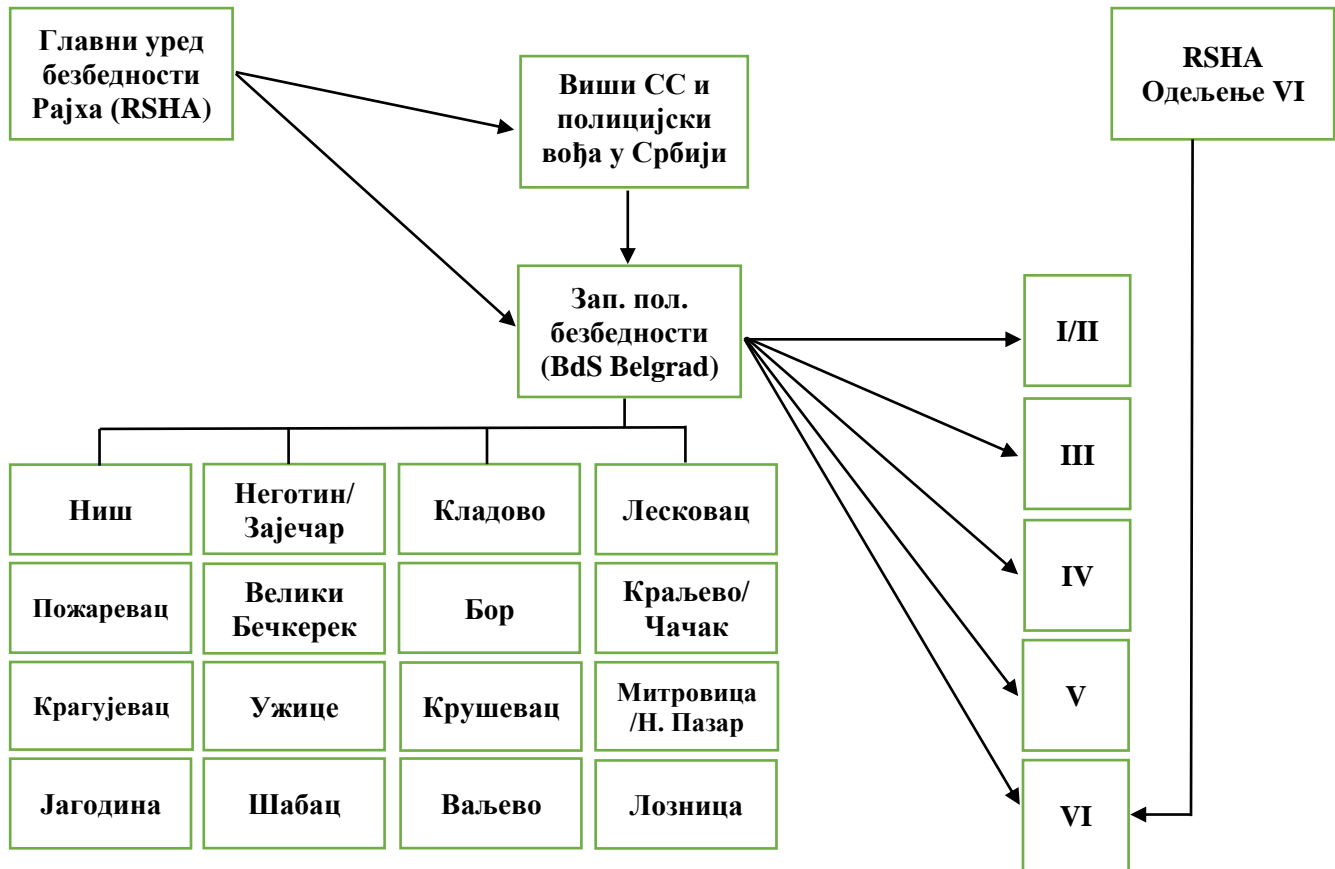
Главни уред безбедности Рајха (RSHA)

Виши СС и полицијски вођа у Србији

RSHA Одељење VI

Зап. пол. безбедности (BdS Belgrad)

I/II

III

IV

V

VI

Ниш

Неготин/ Зајечар

Кладово

Лесковац

Пожаревац

Велики Бечкерек

Бор

Краљево/ Чачак

Крагујевац

Ужице

Крушевац

Митровица /Н. Пазар

Јагодина

Шабац

Ваљево

Лозница